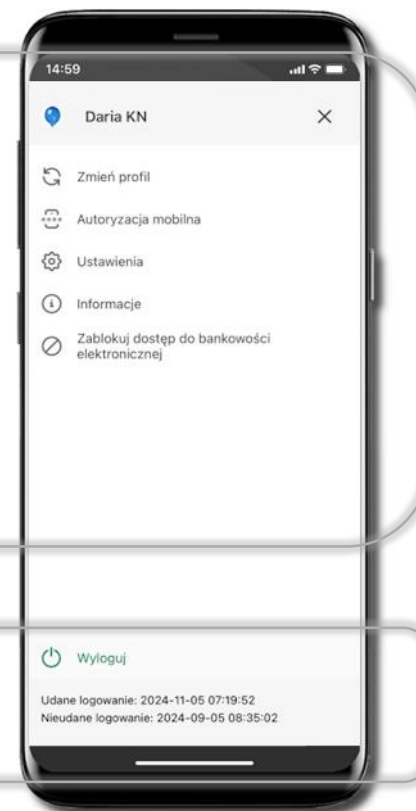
14:59

Daria KN

×

Zmień profil

Autoryzacja mobilna

Ustawienia

Informacje

Zablokuj dostęp do bankowości elektronicznej

Wyloguj

Udane logowanie: 2024-11-05 07:19:52
Nieudane logowanie: 2024-09-05 08:35:02